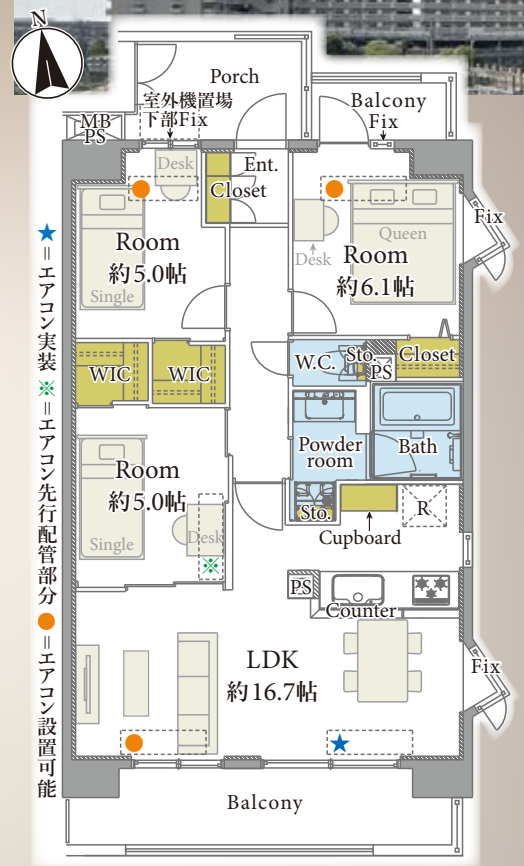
N

Porch

室外機置場
下部Fix

MB
PS

Balcony
Fix

Desk

Ent.

Closet

Room
約5.0帖

Single

Room
約6.1帖

Queen

Desk

Fix

★＝エアコン実装 ※＝エアコン先行配管部分 ●＝エアコン設置可能

WIC

WIC

W.C.

Sto.

PS

Closet

Powder room

Bath

Room
約5.0帖

Single

Desk

Sto.

R

Cupboard

PS

Counter

LDK
約16.7帖

Fix

Balcony